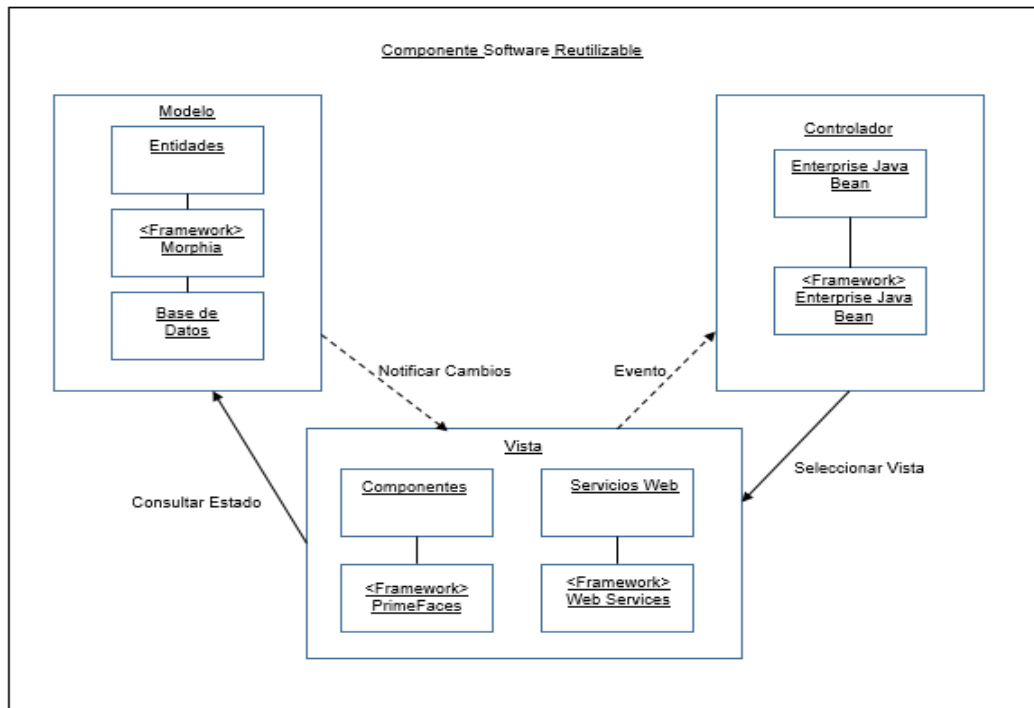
Componente Software Reutilizable

Modelo

Entidades

<Framework>
Morphia

Base de
Datos

Controlador

Enterprise Java
Bean

<Framework>
Enterprise Java
Bean

Notificar Cambios

Evento

Vista

Componentes

<Framework>
PrimeFaces

Servicios Web

<Framework>
Web Services

Consultar Estado

Seleccionar Vista